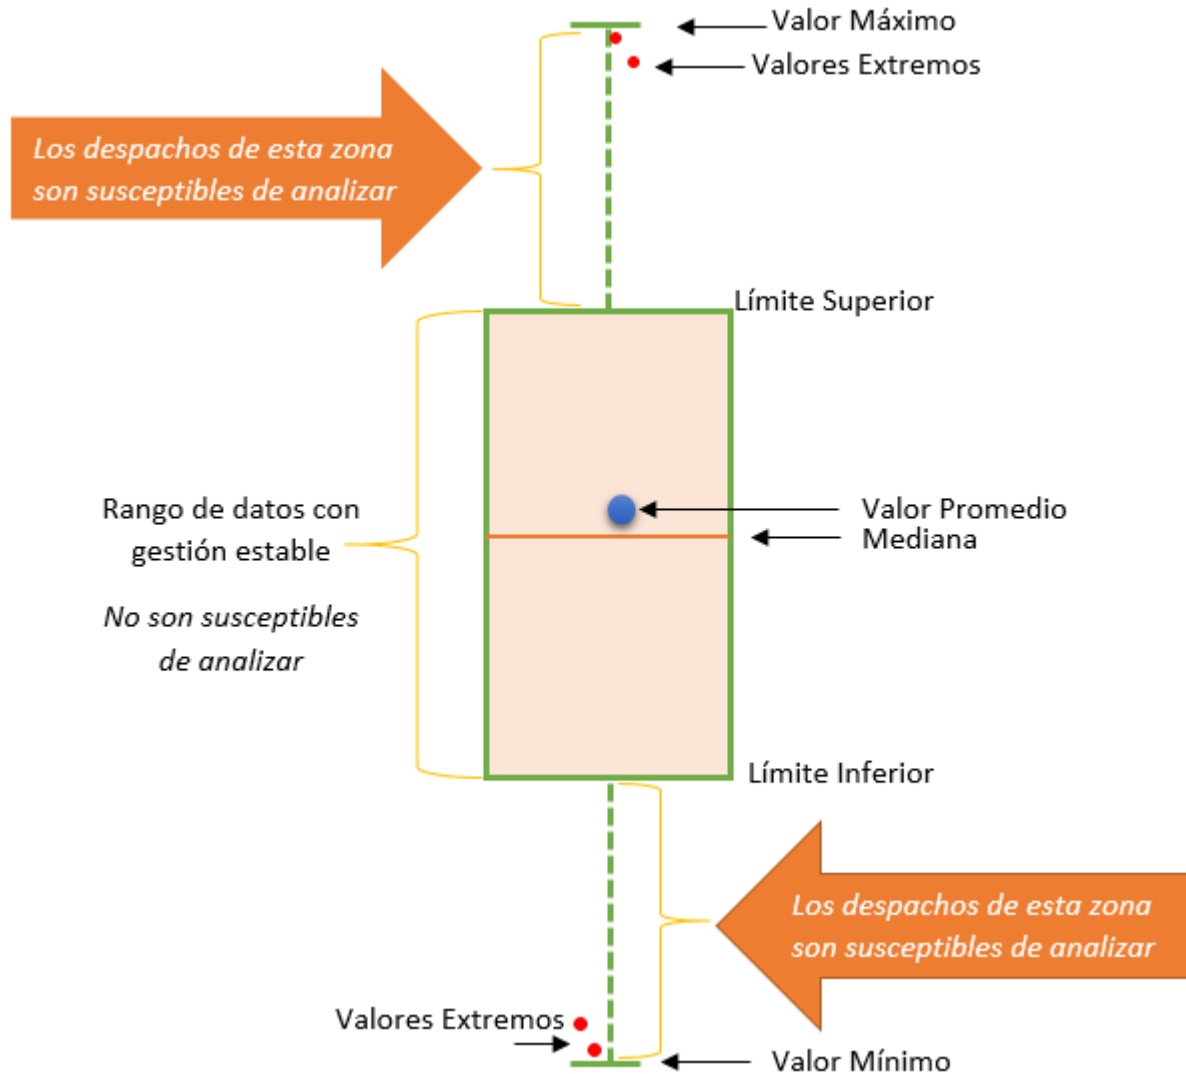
Valor Máximo
Valores Extremos

Los despachos de esta zona son susceptibles de analizar

Límite Superior

Rango de datos con gestión estable

No son susceptibles de analizar

Valor Promedio
Mediana

Límite Inferior

Los despachos de esta zona son susceptibles de analizar

Valores Extremos

Valor Mínimo